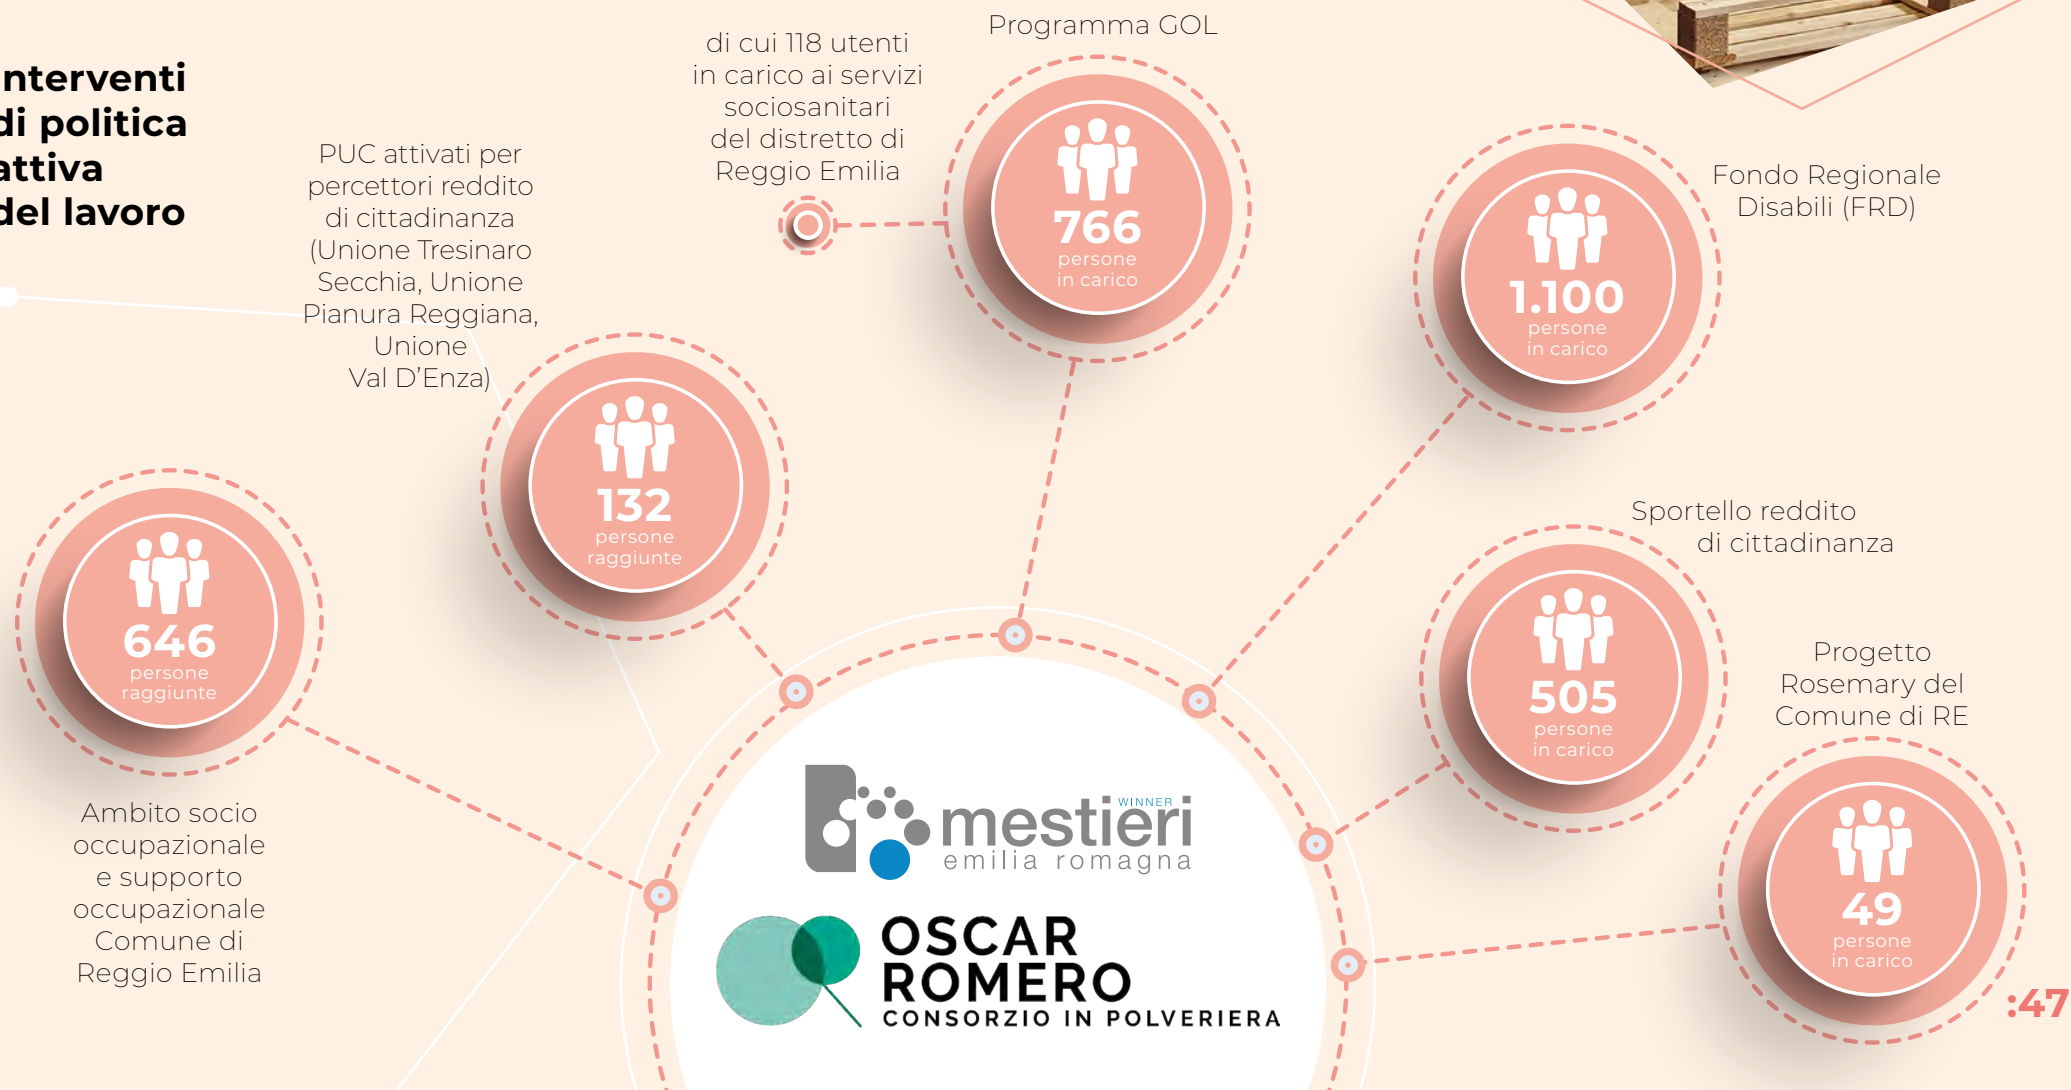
nterventi
di politica
attiva
del lavoro

PUC attivati per percettori reddito di cittadinanza (Unione Tresinaro Secchia, Unione Pianura Reggiana, Unione Val D'Enza)

di cui 118 utenti in carico ai servizi sociosanitari del distretto di Reggio Emilia

Programma GOL

766
persone
in carico

Fondo Regionale Disabili (FRD)

1.100
persone
in carico

132
persone
raggiunte

646
persone
raggiunte

Ambito socio occupazionale e supporto occupazionale Comune di Reggio Emilia

Sportello reddito di cittadinanza

505
persone
in carico

Progetto Rosemary del Comune di RE

49
persone
in carico

WINNER
mestieri
emilia romagna

OSCAR
ROMERO
CONSORZIO IN POLVERIERA

:47